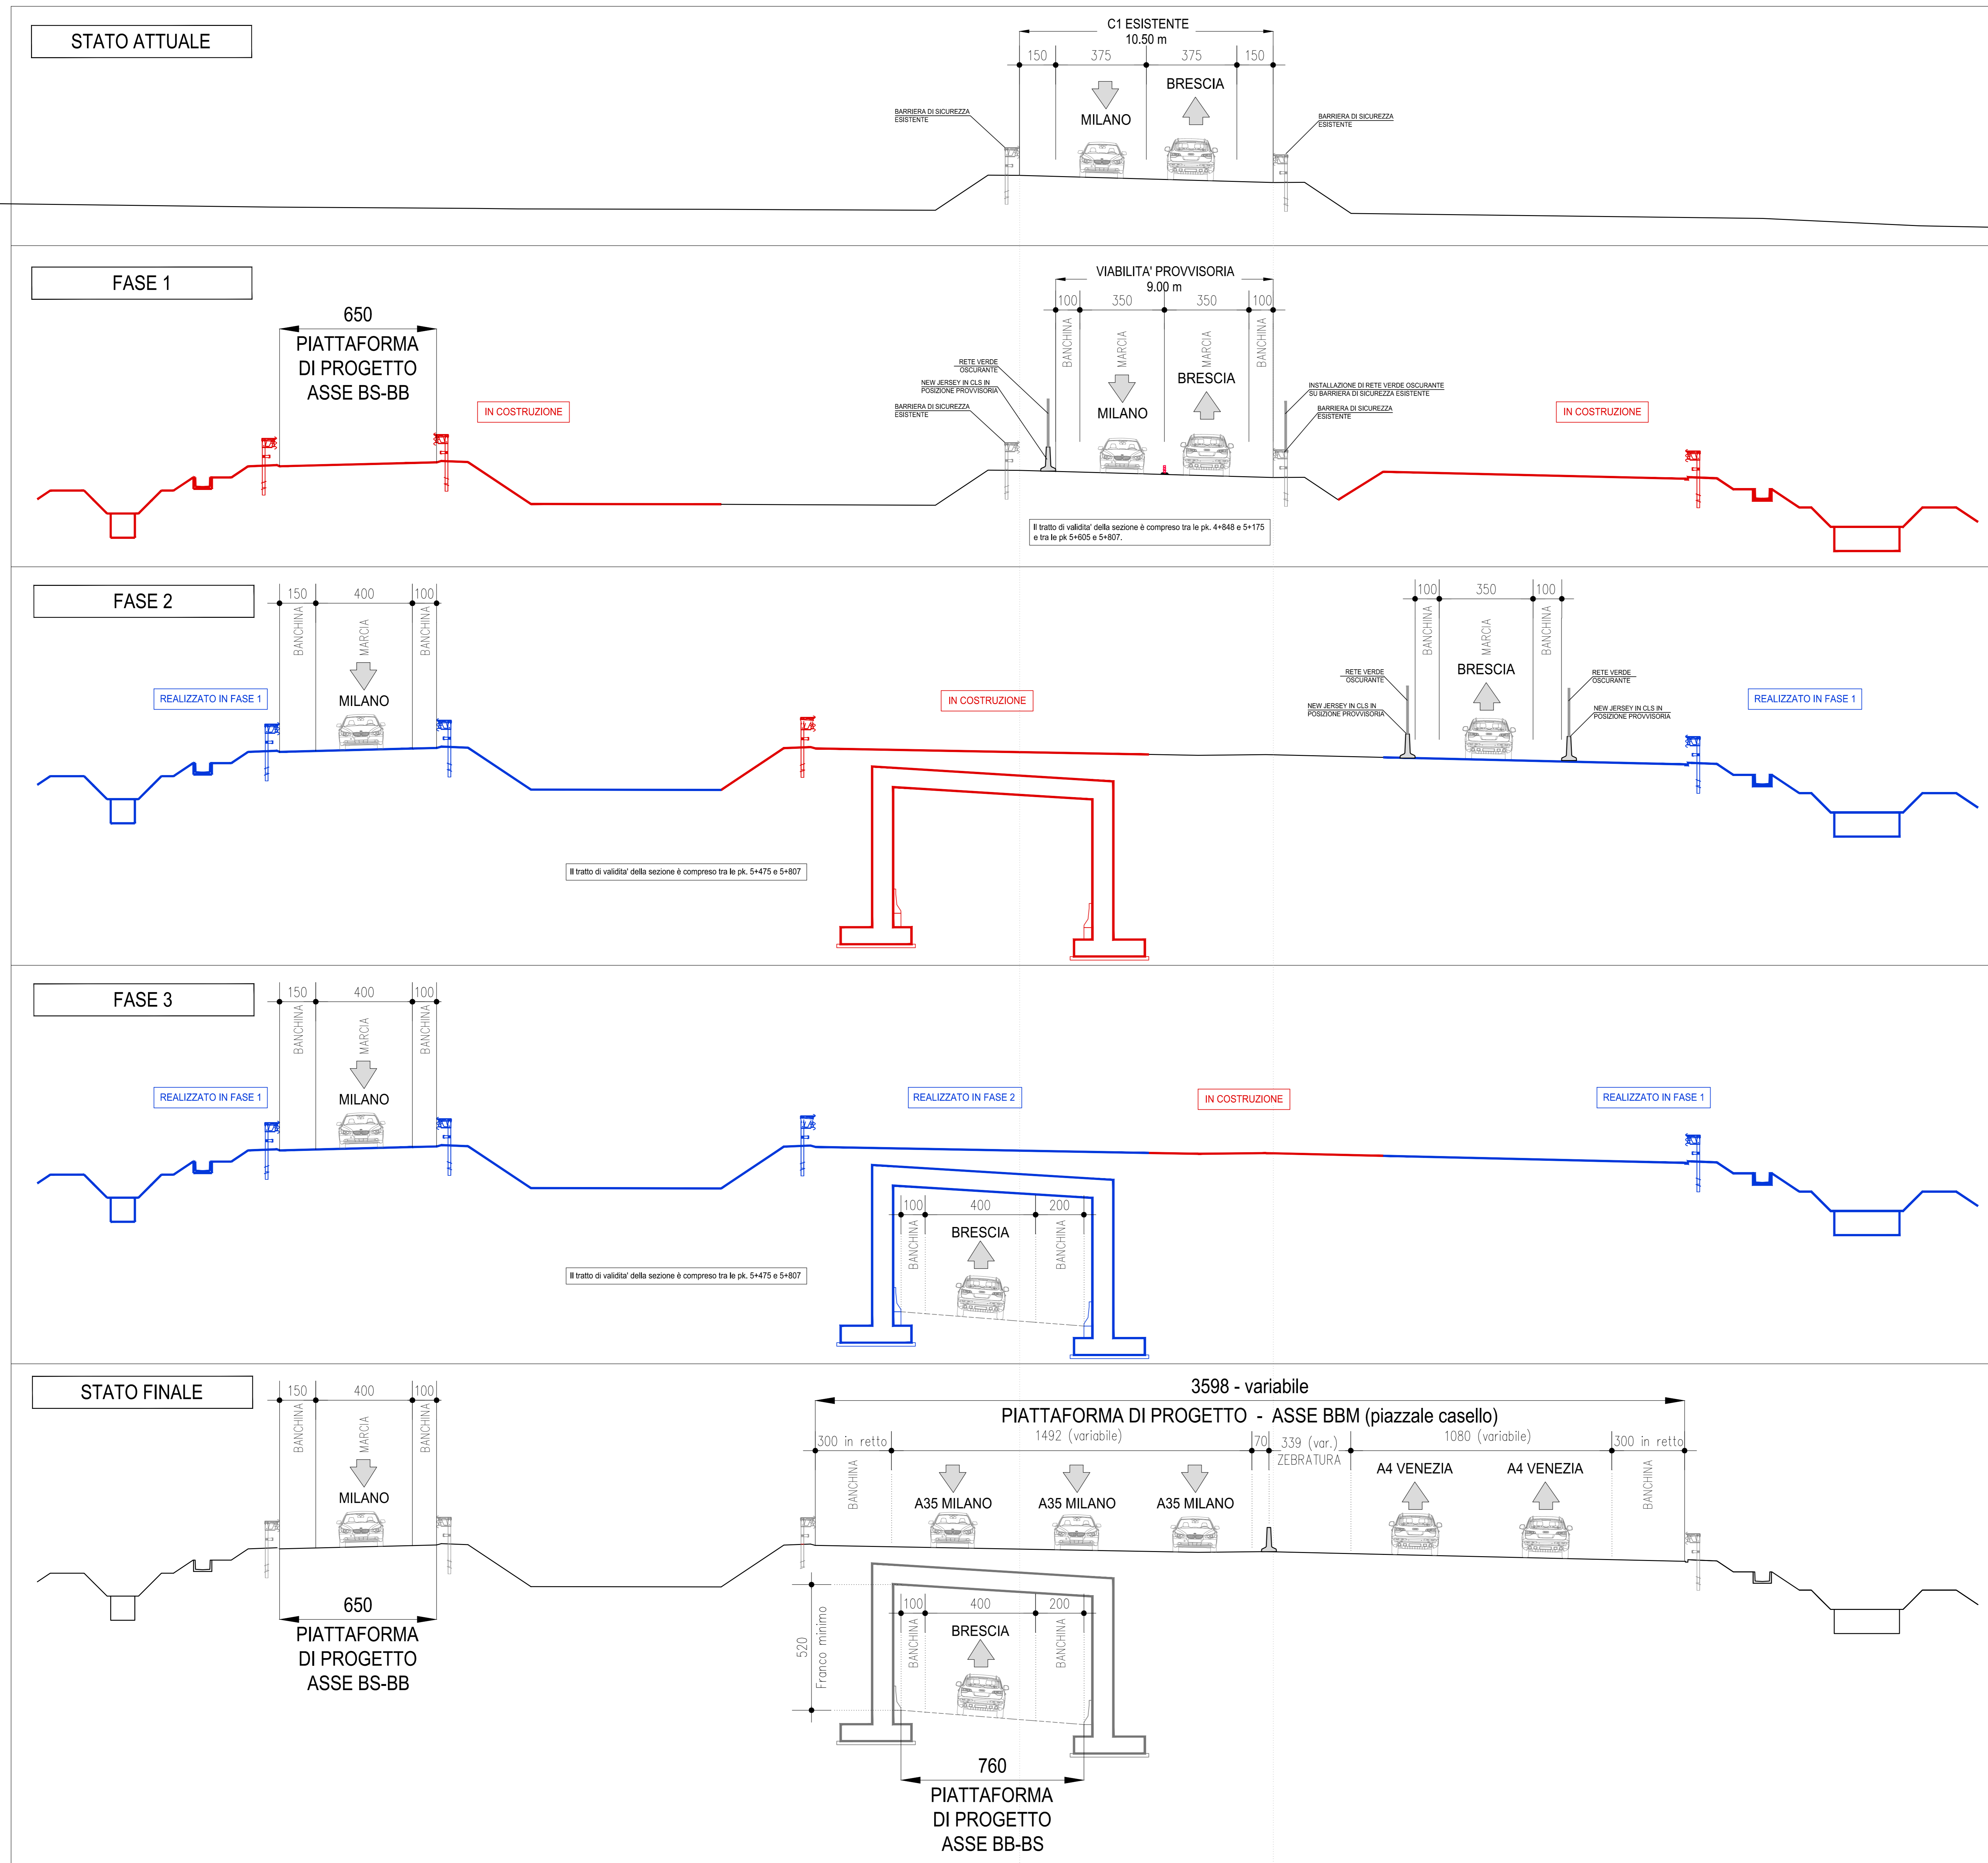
STATO ATTUALE

C1 ESISTENTE
10.50 m
150 375 375 150
BARRIERA DI SICUREZZA ESISTENTE
MILANO
BRESCIA
BARRIERA DI SICUREZZA ESISTENTE

FASE 1

650
PIATTAFORMA DI PROGETTO ASSE BS-BB
IN COSTRUZIONE
VIABILITA' PROVVISORIA
9.00 m
100 350 350 100
BANCHINA
MARCIA
MARCIA
BANCHINA
RETE VERDE OSCURANTE
NEW JERSEY IN CLS IN POSIZIONE PROVVISORIA
BARRIERA DI SICUREZZA ESISTENTE
MILANO
BRESCIA
INSTALLAZIONE DI RETE VERDE OSCURANTE SU BARRIERA DI SICUREZZA ESISTENTE
BARRIERA DI SICUREZZA ESISTENTE
IN COSTRUZIONE
Il tratto di validita' della sezione è compreso tra le pk. 4+848 e 5+175 e tra le pk 5+605 e 5+807.

FASE 2

150 400 100
BANCHINA
MARCIA
BANCHINA
REALIZZATO IN FASE 1
MILANO
IN COSTRUZIONE
100 350 100
BANCHINA
MARCIA
BANCHINA
RETE VERDE OSCURANTE
NEW JERSEY IN CLS IN POSIZIONE PROVVISORIA
BRESCIA
RETE VERDE OSCURANTE
NEW JERSEY IN CLS IN POSIZIONE PROVVISORIA
REALIZZATO IN FASE 1
Il tratto di validita' della sezione è compreso tra le pk. 5+475 e 5+807

FASE 3

150 400 100
BANCHINA
MARCIA
BANCHINA
REALIZZATO IN FASE 1
MILANO
REALIZZATO IN FASE 2
IN COSTRUZIONE
REALIZZATO IN FASE 1
100 400 200
BANCHINA
BRESCIA
BANCHINA
Il tratto di validita' della sezione è compreso tra le pk. 5+475 e 5+807

STATO FINALE

150 400 100
BANCHINA
MARCIA
BANCHINA
MILANO
650
PIATTAFORMA DI PROGETTO ASSE BS-BB
3598 - variabile
PIATTAFORMA DI PROGETTO - ASSE BBM (piazzale casello)
300 in retto
1492 (variabile)
70
339 (var.)
ZEBRATURA
1080 (variabile)
300 in retto
BANCHINA
A35 MILANO
A35 MILANO
A35 MILANO
A4 VENEZIA
A4 VENEZIA
BANCHINA
520
Franco minimo
100 400 200
BANCHINA
BRESCIA
BANCHINA
760
PIATTAFORMA DI PROGETTO ASSE BB-BS